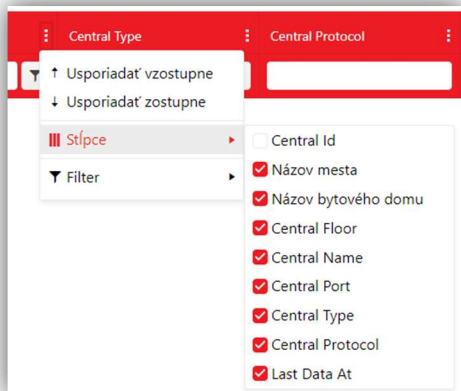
Central Type
Central Protocol
Usporiadať vzostupne
Usporiadať zostupne
Stĺpce
Filter
Central Id
Názov mesta
Názov bytového domu
Central Floor
Central Name
Central Port
Central Type
Central Protocol
Last Data At